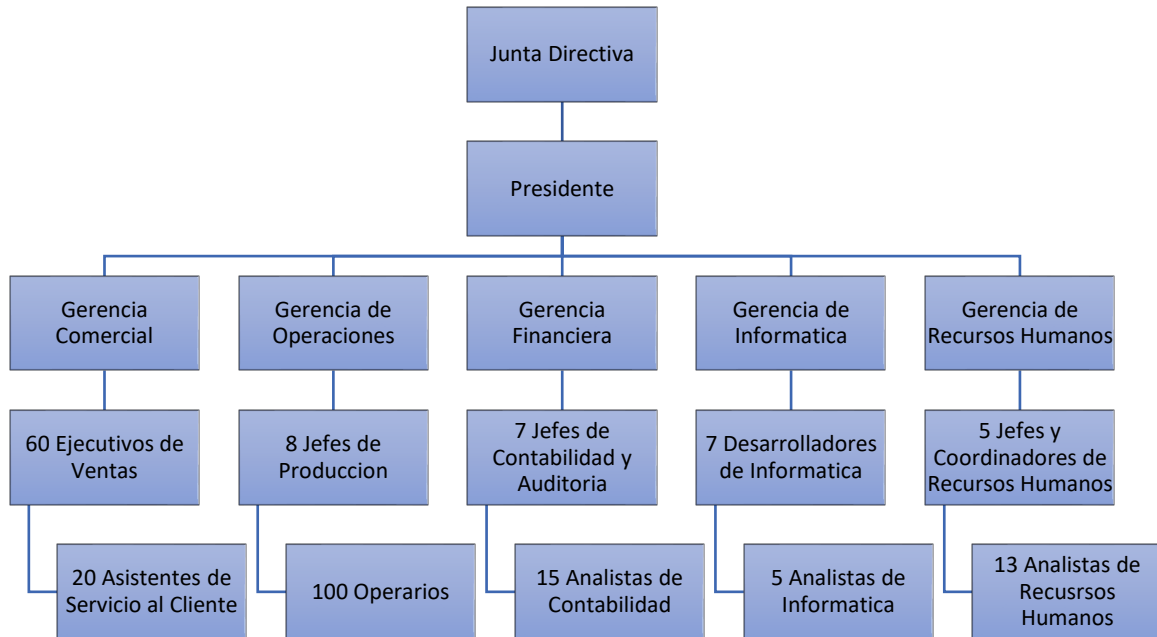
Junta Directiva

Presidente

Gerencia Comercial

60 Ejecutivos de Ventas

20 Asistentes de Servicio al Cliente

Gerencia de Operaciones

8 Jefes de Produccion

100 Operarios

Gerencia Financiera

7 Jefes de Contabilidad y Auditoria

15 Analistas de Contabilidad

Gerencia de Informatica

7 Desarrolladores de Informatica

5 Analistas de Informatica

Gerencia de Recursos Humanos

5 Jefes y Coordinadores de Recursos Humanos

13 Analistas de Recusrsos Humanos